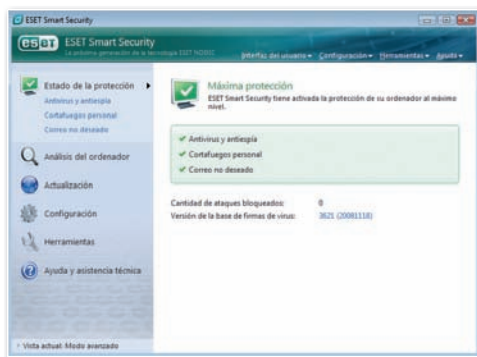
ESET Smart Security

eset ESET Smart Security
La próxima generación de la tecnología ESET NOD32

Interfaz del usuario ▾ Configuración ▾ Herramientas ▾ Ayuda ▾

Estado de la protección ▸
Antivirus y antiespía
Cortafuegos personal
Correo no deseado

Análisis del ordenador

Actualización

Configuración

Herramientas

Ayuda y asistencia técnica

Vista actual: Modo avanzado

Máxima protección
ESET Smart Security tiene activada la protección de su ordenador al máximo nivel.

✔ Antivirus y antiespía
✔ Cortafuegos personal
✔ Correo no deseado

Cantidad de ataques bloqueados: 0
Versión de la base de firmas de virus: 3621 (20081118)